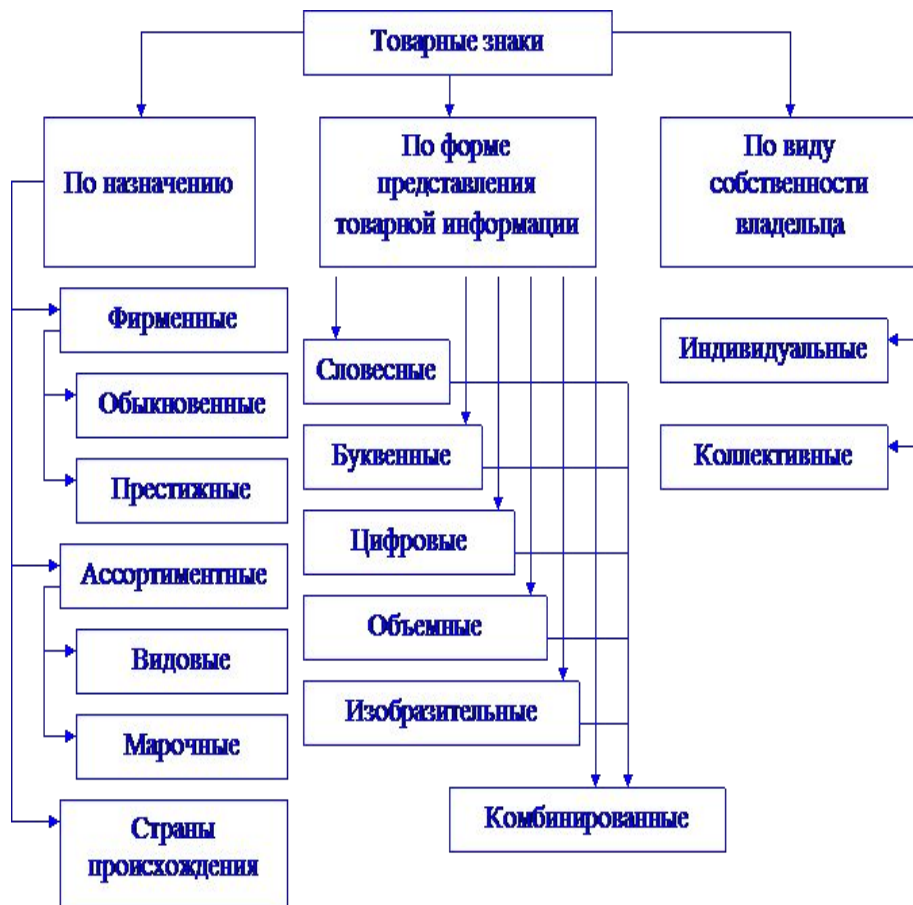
Товарные знаки

По назначению

По форме представления товарной информации

По виду собственности владельца

Фирменные

Обыкновенные

Престижные

Ассортиментные

Видовые

Марочные

Страны происхождения

Словесные

Буквенные

Цифровые

Объемные

Изобразительные

Комбинированные

Индивидуальные

Коллективные